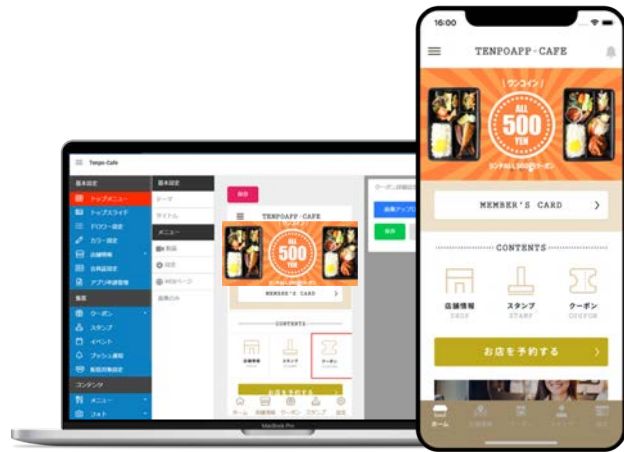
16:00

TENPOAPP・CAFE

ワンコイン

ALL
500
YEN

ランチALL500円クーポン

MEMBER'S CARD

CONTENTS

店舗情報
SHOP

スタンプ
STAMP

クーポン
COUPON

お店を予約する

ホーム

Tenpo-Cafe

基本設定
トップメニュー
トップスライド
ドロワー設定
カラー設定
店舗情報
会員証設定
アプリ申請情報

集客
クーポン
スタンプ
イベント
プッシュ通知
集客対象設定

コンテンツ
メニュー
フォト

基本設定
テーマ
タイトル
メニュー
画像
設定
WEBページ
画像のみ

保存

TENPOAPP・CAFE

ALL
500
YEN

MEMBER'S CARD

CONTENTS

店舗情報
スタンプ
クーポン

お店を予約する

ホーム
店舗情報
クーポン
スタンプ
設定

保存

MacBook Pro